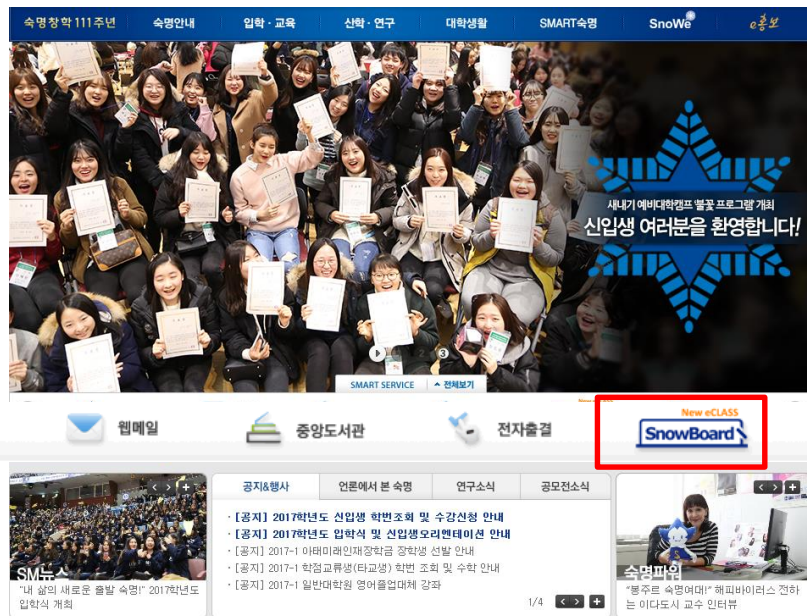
숙명창학 111주년 | 숙명안내 | 입학·교육 | 산학·연구 | 대학생활 | SMART숙명 | SnoWe | e홍보

새내기 예비대학캠프 '별꽃 프로그램' 개최
신입생 여러분을 환영합니다!

3

SMART SERVICE | 전체보기

웹메일 | 중앙도서관 | 전자출결 | New eCLASS SnowBoard

SM뉴스
"내 삶의 새로운 출발 숙명!" 2017학년도 입학식 개최

| 공지&행사 | 언론에서 본 숙명 | 연구소식 | 공모전소식 |
|---|---|---|---|

· [공지] 2017학년도 신입생 학번조회 및 수강신청 안내
· [공지] 2017학년도 입학식 및 신입생오리엔테이션 안내
· [공지] 2017-1 아태미래인재장학금 장학생 선발 안내
· [공지] 2017-1 학점교류생(타교생) 학번 조회 및 수학 안내
· [공지] 2017-1 일반대학원 영어졸업대체 강좌

1/4

숙명파워
"봉주르 숙명여대!" 해피바이러스 전하는 이다도시 교수 인터뷰